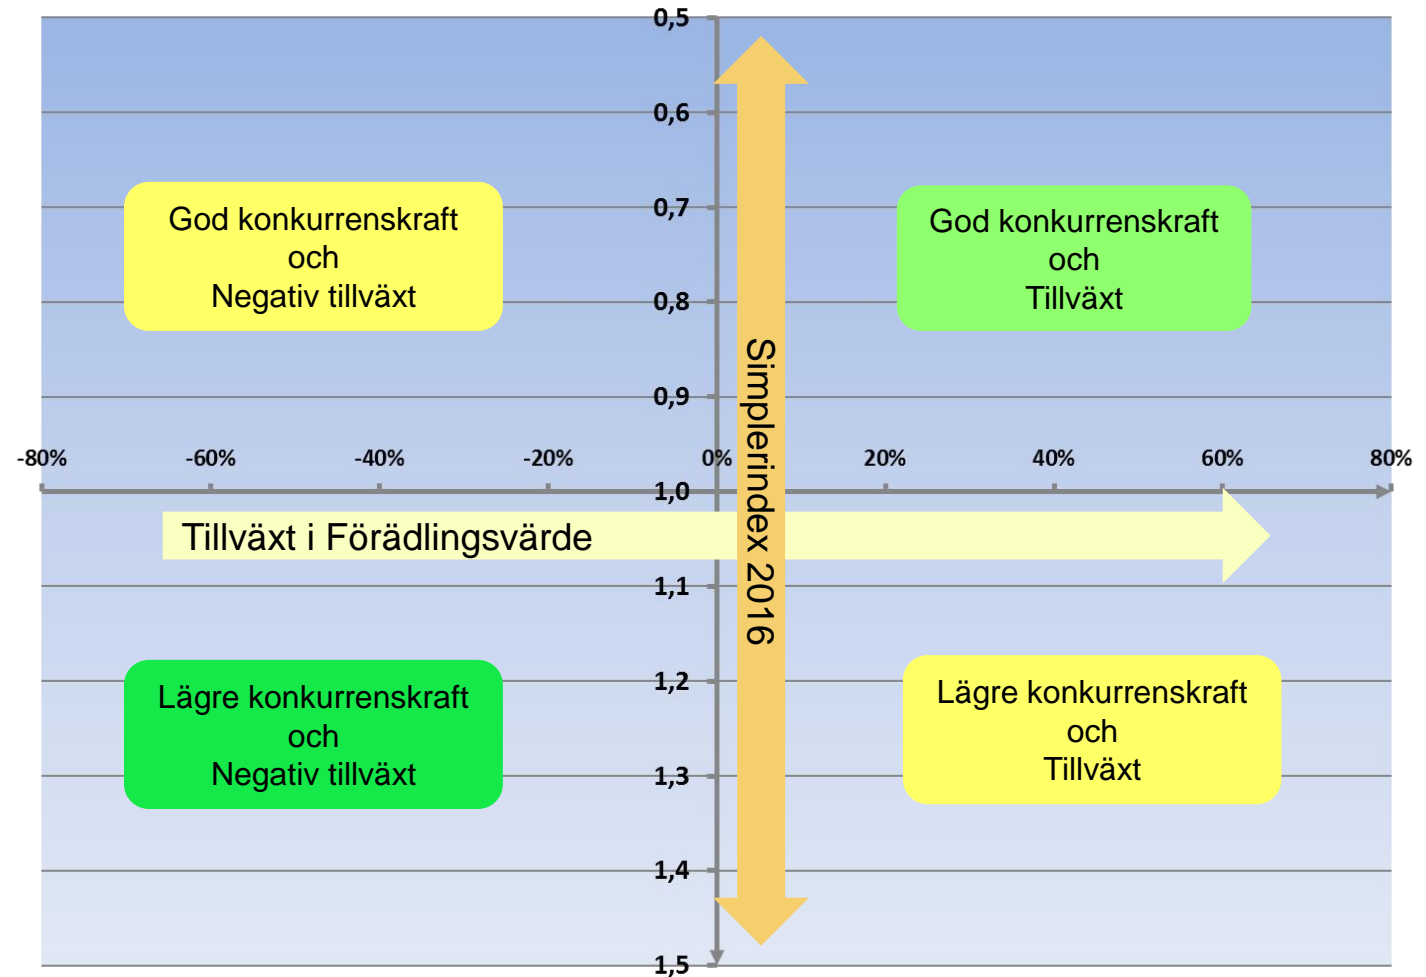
0,5
0,6
0,7
0,8
0,9
1,0
1,1
1,2
1,3
1,4
1,5

God konkurrenskraft
och
Negativ tillväxt

God konkurrenskraft
och
Tillväxt

Simplerindex 2016

-80%
-60%
-40%
-20%
0%
20%
40%
60%
80%

Tillväxt i Förädlingsvärde

Lägre konkurrenskraft
och
Negativ tillväxt

Lägre konkurrenskraft
och
Tillväxt